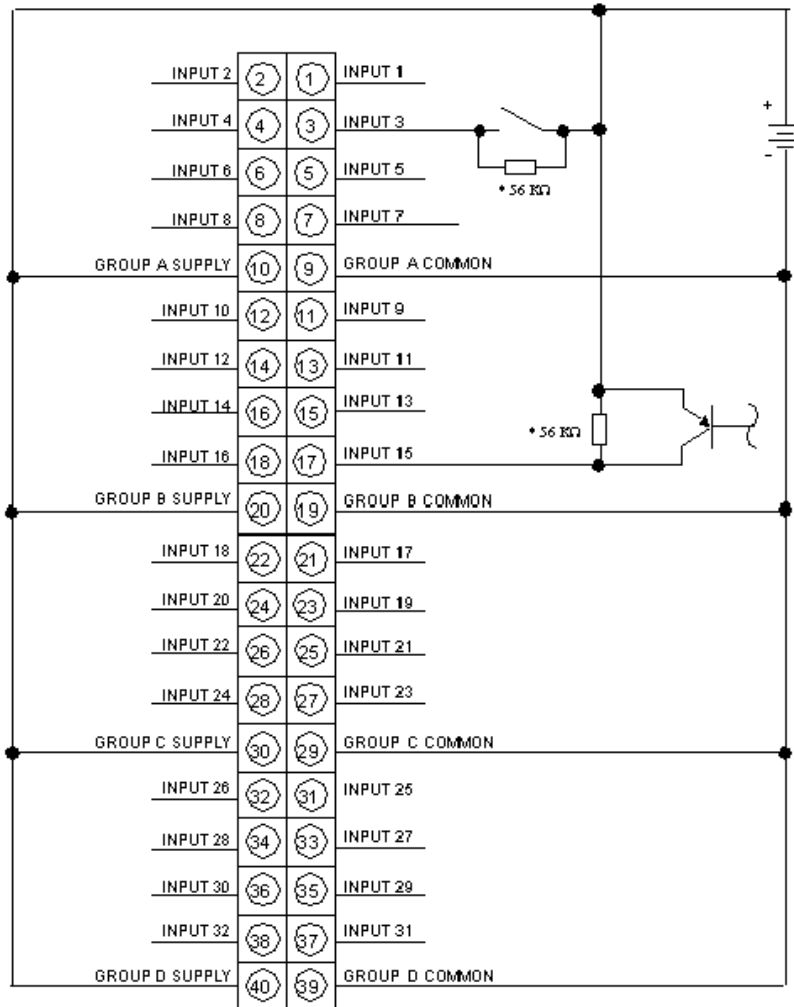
INPUT 2 (2) (1) INPUT 1

INPUT 4 (4) (3) INPUT 3

INPUT 6 (6) (5) INPUT 5

INPUT 8 (8) (7) INPUT 7

GROUP A SUPPLY (10) (9) GROUP A COMMON

INPUT 10 (12) (11) INPUT 9

INPUT 12 (14) (13) INPUT 11

INPUT 14 (16) (15) INPUT 13

INPUT 16 (18) (17) INPUT 15

GROUP B SUPPLY (20) (19) GROUP B COMMON

INPUT 18 (22) (21) INPUT 17

INPUT 20 (24) (23) INPUT 19

INPUT 22 (26) (25) INPUT 21

INPUT 24 (28) (27) INPUT 23

GROUP C SUPPLY (30) (29) GROUP C COMMON

INPUT 26 (32) (31) INPUT 25

INPUT 28 (34) (33) INPUT 27

INPUT 30 (36) (35) INPUT 29

INPUT 32 (38) (37) INPUT 31

GROUP D SUPPLY (40) (39) GROUP D COMMON

* 56 KΩ

* 56 KΩ

+

-